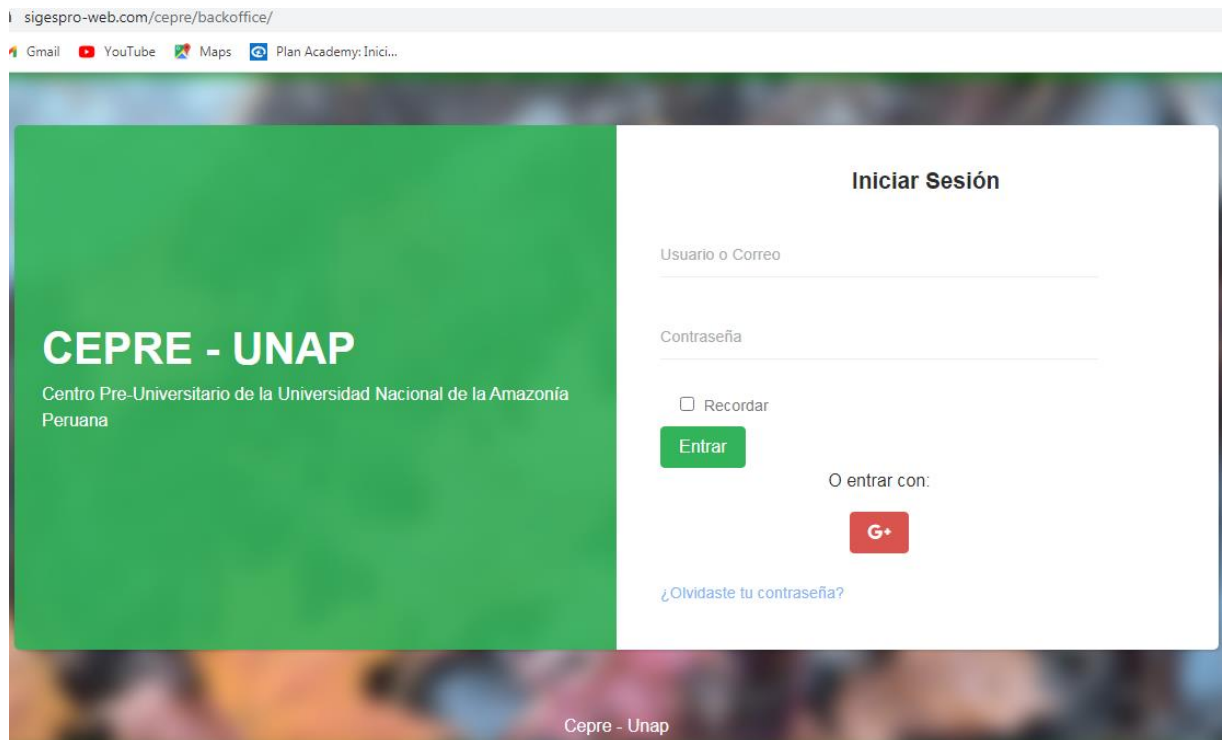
sigespro-web.com/cepre/backoffice/

Gmail YouTube Maps Plan Academy: Inici...

CEPRE - UNAP

Centro Pre-Universitario de la Universidad Nacional de la Amazonía Peruana

Iniciar Sesión

Usuario o Correo

Contraseña

Recordar

Entrar

O entrar con:

G+

¿Olvidaste tu contraseña?

Cepre - Unap